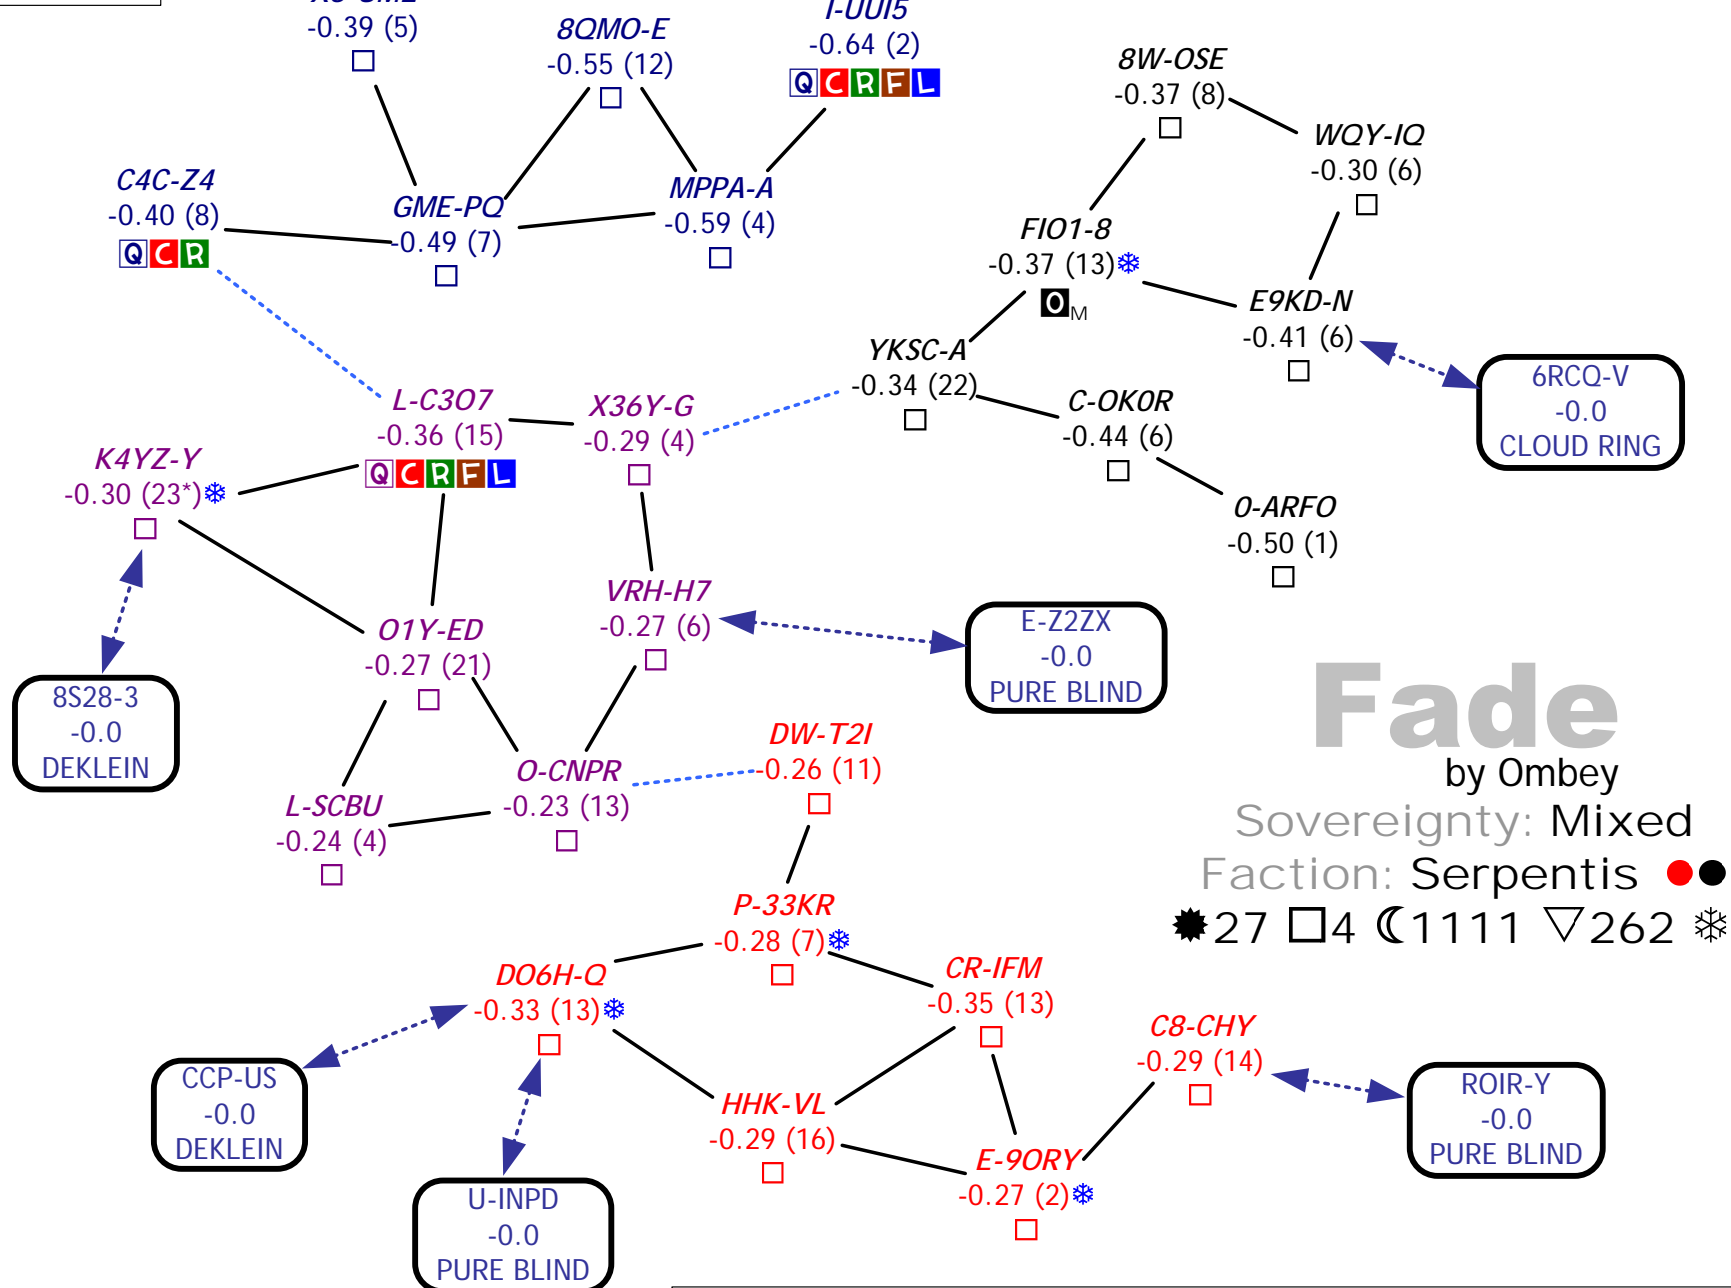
-0.39 (5)

8QMO-E
-0.55 (12)

I-UUI5
-0.64 (2)
Q C R F L

8W-OSE
-0.37 (8)

WQY-IQ
-0.30 (6)

C4C-Z4
-0.40 (8)
Q C R

GME-PQ
-0.49 (7)

MPPA-A
-0.59 (4)

FIO1-8
-0.37 (13)❄
O M

E9KD-N
-0.41 (6)

6RCQ-V
-0.0
CLOUD RING

YKSC-A
-0.34 (22)

C-OKOR
-0.44 (6)

L-C3O7
-0.36 (15)
Q C R F L

X36Y-G
-0.29 (4)

K4YZ-Y
-0.30 (23*)❄

0-ARFO
-0.50 (1)

VRH-H7
-0.27 (6)

E-Z2ZX
-0.0
PURE BLIND

O1Y-ED
-0.27 (21)

8S28-3
-0.0
DEKLEIN

Fade
by Ombey
Sovereignty: Mixed
Faction: Serpentis

DW-T2I
-0.26 (11)

O-CNPR
-0.23 (13)

L-SCBU
-0.24 (4)

✹27 □4 ☾1111 ▽262 ❄

P-33KR
-0.28 (7)❄

DO6H-Q
-0.33 (13)❄

CR-IFM
-0.35 (13)

C8-CHY
-0.29 (14)

CCP-US
-0.0
DEKLEIN

HHK-VL
-0.29 (16)

ROIR-Y
-0.0
PURE BLIND

E-9ORY
-0.27 (2)❄

U-INPD
-0.0
PURE BLIND